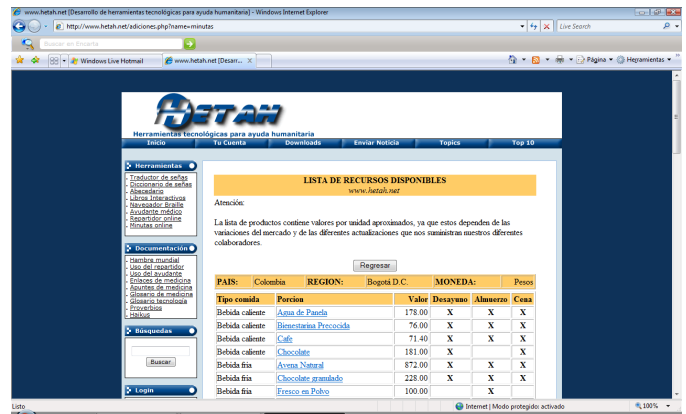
www.hetah.net [Desarrollo de herramientas tecnológicas para ayuda humanitaria] - Windows Internet Explorer

http://www.hetah.net/adiciones.php?name=minutas

Live Search

Buscar en Encarta

Windows Live Hotmail

www.hetah.net [Desarr...

Página ▾ Herramientas ▾

HETAH
Herramientas tecnológicas para ayuda humanitaria

Inicio | Tu Cuenta | Downloads | Enviar Noticia | Topics | Top 10

Herramientas
- Traductor de señas
- Diccionario de señas
- Abecedario
- Libros Interactivos
- Navegador Braille
- Ayudante médico
- Repartidor online
- Minutas online

Documentación
- Hambre mundial
- Uso del repartidor
- Uso del ayudante
- Enlaces de medicina
- Apuntes de medicina
- Glosario de medicina
- Glosario tecnologia
- Proverbios
- Haikus

Búsquedas

Buscar

Login

LISTA DE RECURSOS DISPONIBLES
www.hetah.net

Atención:

La lista de productos contiene valores por unidad aproximados, ya que estos dependen de las variaciones del mercado y de las diferentes actualizaciones que nos suministran nuestros diferentes colaboradores.

Regresar

| PAIS: | Colombia | REGION: | Bogotá D.C. | MONEDA: | | Pesos |
|---|---|---|---|---|---|---|

| Tipo comida | Porcion | Valor | Desayuno | Almuerzo | Cena |
|---|---|---|---|---|---|
| Bebida caliente | Agua de Panela | 178.00 | X | X | X |
| Bebida caliente | Bienestarina Precocida | 76.00 | X | X | X |
| Bebida caliente | Cafe | 71.40 | X | X | X |
| Bebida caliente | Chocolate | 181.00 | X | | X |
| Bebida fria | Avena Natural | 872.00 | X | X | X |
| Bebida fria | Chocolate granulado | 228.00 | X | X | X |
| Bebida fria | Fresco en Polvo | 100.00 | | X | |

Listo

Internet | Modo protegido: activado

100%